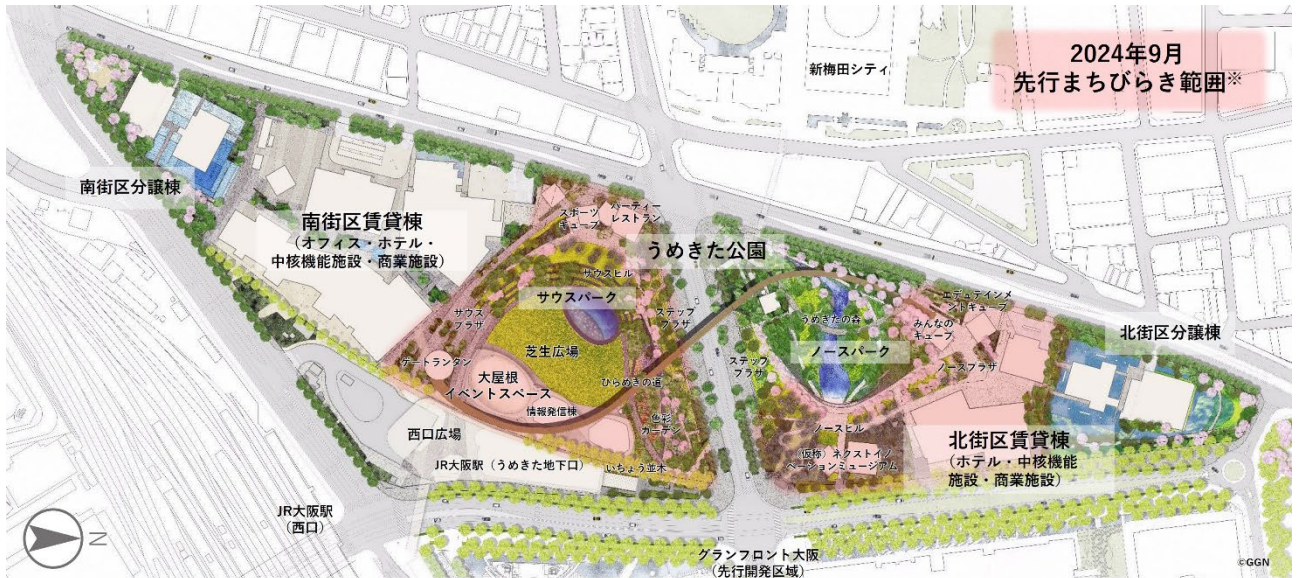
2024年9月
先行まちびらき範囲※

新梅田シティ

南街区分譲棟

南街区賃貸棟
（オフィス・ホテル・中核機能施設・商業施設）

スポーツキューブ

パーティーレストラン

うめきた公園

サウスヒル

サウスパーク

サウスプラザ

ステッププラザ

芝生広場

ゲートランタン

大屋根イベントスペース

情報発信棟

ひらめきの道

彩りガーデン

西口広場

JR大阪駅（うめきた地下口）

いちょう並木

JR大阪駅（西口）

エデュテインメントキューブ

うめきたの森

みんなのキューブ

北街区分譲棟

ステッププラザ

ノースパーク

ノースプラザ

ノースヒル

（仮称）ネクストイノベーションミュージアム

北街区賃貸棟
（ホテル・中核機能施設・商業施設）

グランフロント大阪
（先行開発区域）

N

©GGN